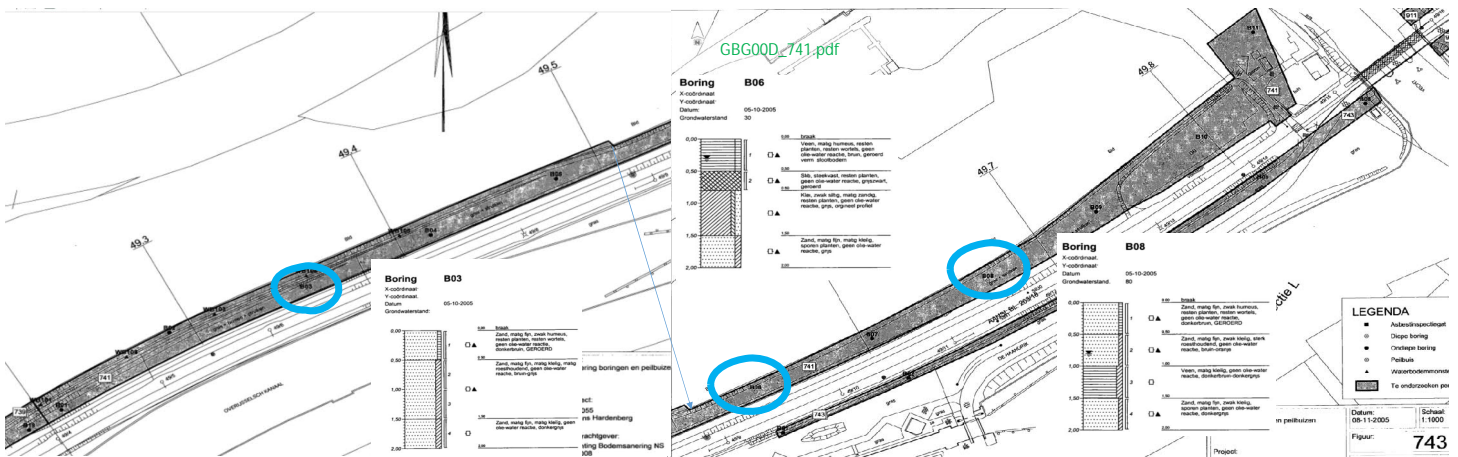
49.5
49.4
49.3
B08
B04
B03
741
739
OVERIJSSELSCH KANAAL

Boring B03
X-coördinaat:
Y-coördinaat:
Datum: 05-10-2005
Grondwaterstand:

0,00
0,50
1,00
1,50
2,00

braak
Zand, matig fijn, zwak humeus, resten planten, resten wortels, geen olie-water reactie, donkerbruin, GEROERD
Zand, matig fijn, matig kleiig, matig roesthoudend, geen olie-water reactie, bruin-grijs
Zand, matig fijn, matig kleiig, geen olie-water reactie, donkergrijs

boringen en peilbuizen
ect:
055
ns Hardenberg
rachtgever:
ting Bodemsanering NS
008

N
GBG00D_741.pdf

Boring B06
X-coördinaat:
Y-coördinaat:
Datum: 05-10-2005
Grondwaterstand: 30

0,00
0,50
1,00
1,50
2,00

braak
Veen, matig humeus, resten planten, resten wortels, geen olie-water reactie, bruin, geroerd verm. slootbodem
Slib, steekvast, resten planten, geen olie-water reactie, grijszwart, geroerd
Klei, zwak siltig, matig zandig, resten planten, geen olie-water reactie, grijs, ongerest profiel
Zand, matig fijn, matig kleiig, sporen planten, geen olie-water reactie, grijs

49.8
49.7
B11
B10
B09
B08
B07
B06
741
743
911
DE HAANDRIK

Boring B08
X-coördinaat:
Y-coördinaat:
Datum: 05-10-2005
Grondwaterstand: 80

0,00
0,50
1,00
1,50
2,00

braak
Zand, matig fijn, zwak humeus, resten planten, resten wortels, geen olie-water reactie, donkerbruin, GEROERD
Zand, matig fijn, zwak kleiig, sterk roesthoudend, geen olie-water reactie, bruin-oranje
Veen, matig humeus, geen olie-water reactie, donkerbruin-donkergrijs
Zand, matig fijn, matig kleiig, sporen planten, geen olie-water reactie, grijs

LEGENDA
Asbestinspectieget
Diepe boring
Ondiepe boring
Peilbuis
Waterbodemmonste
Te onderzoeken po

en peilbuizen
Project:
Datum: 08-11-2005
Schaal: 1:1000
Figuur: 743